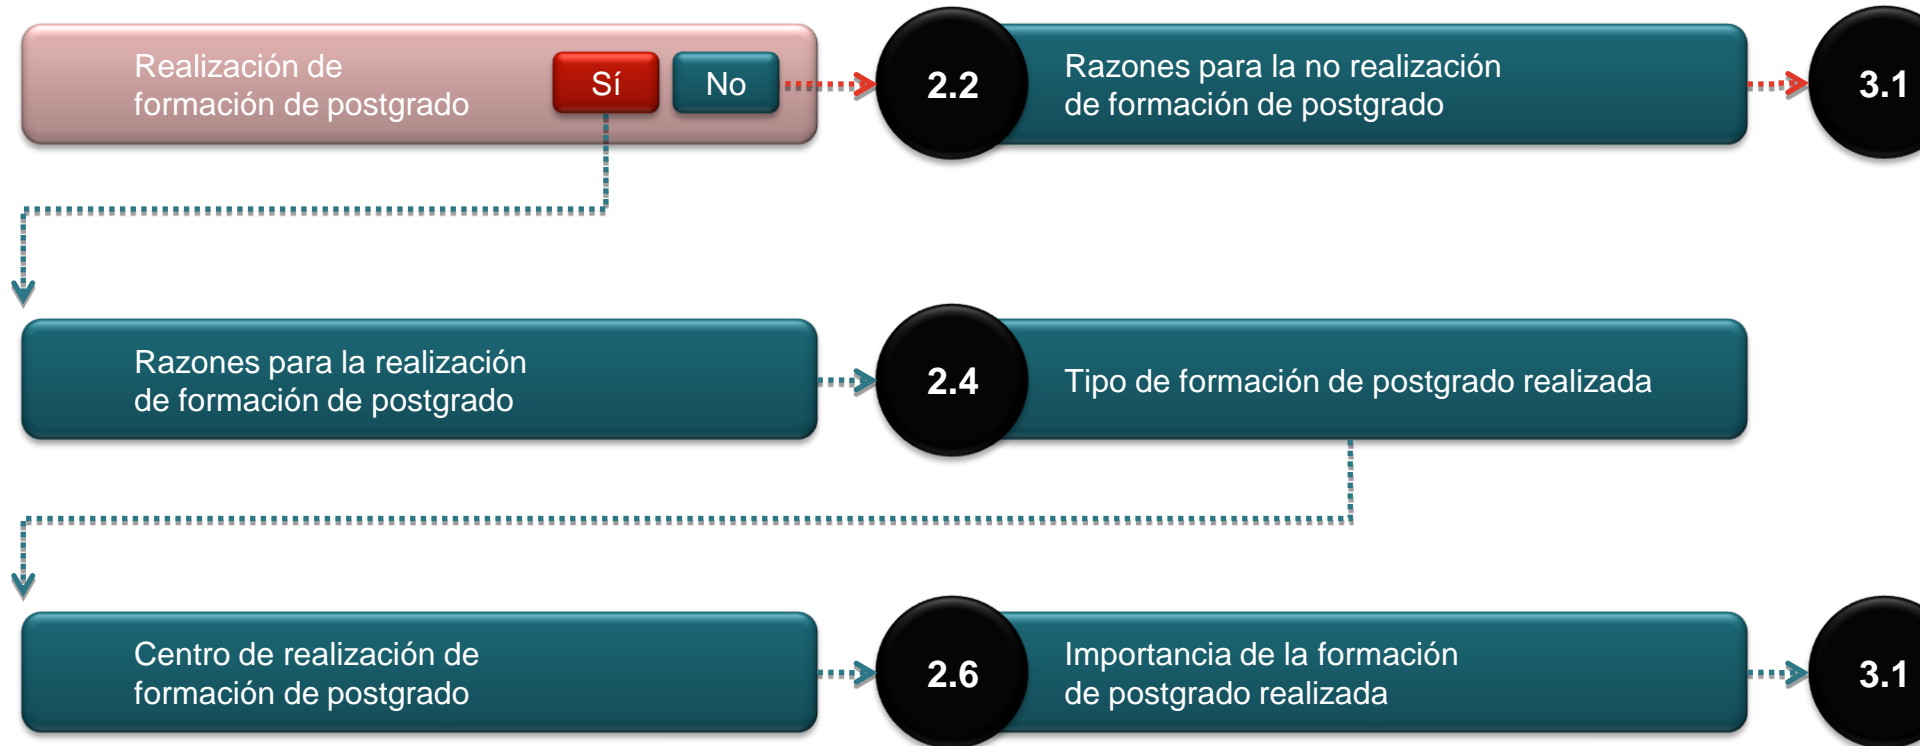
Realización de formación de postgrado

Sí

No

2.2

Razones para la no realización de formación de postgrado

3.1

Razones para la realización de formación de postgrado

2.4

Tipo de formación de postgrado realizada

Centro de realización de formación de postgrado

2.6

Importancia de la formación de postgrado realizada

3.1